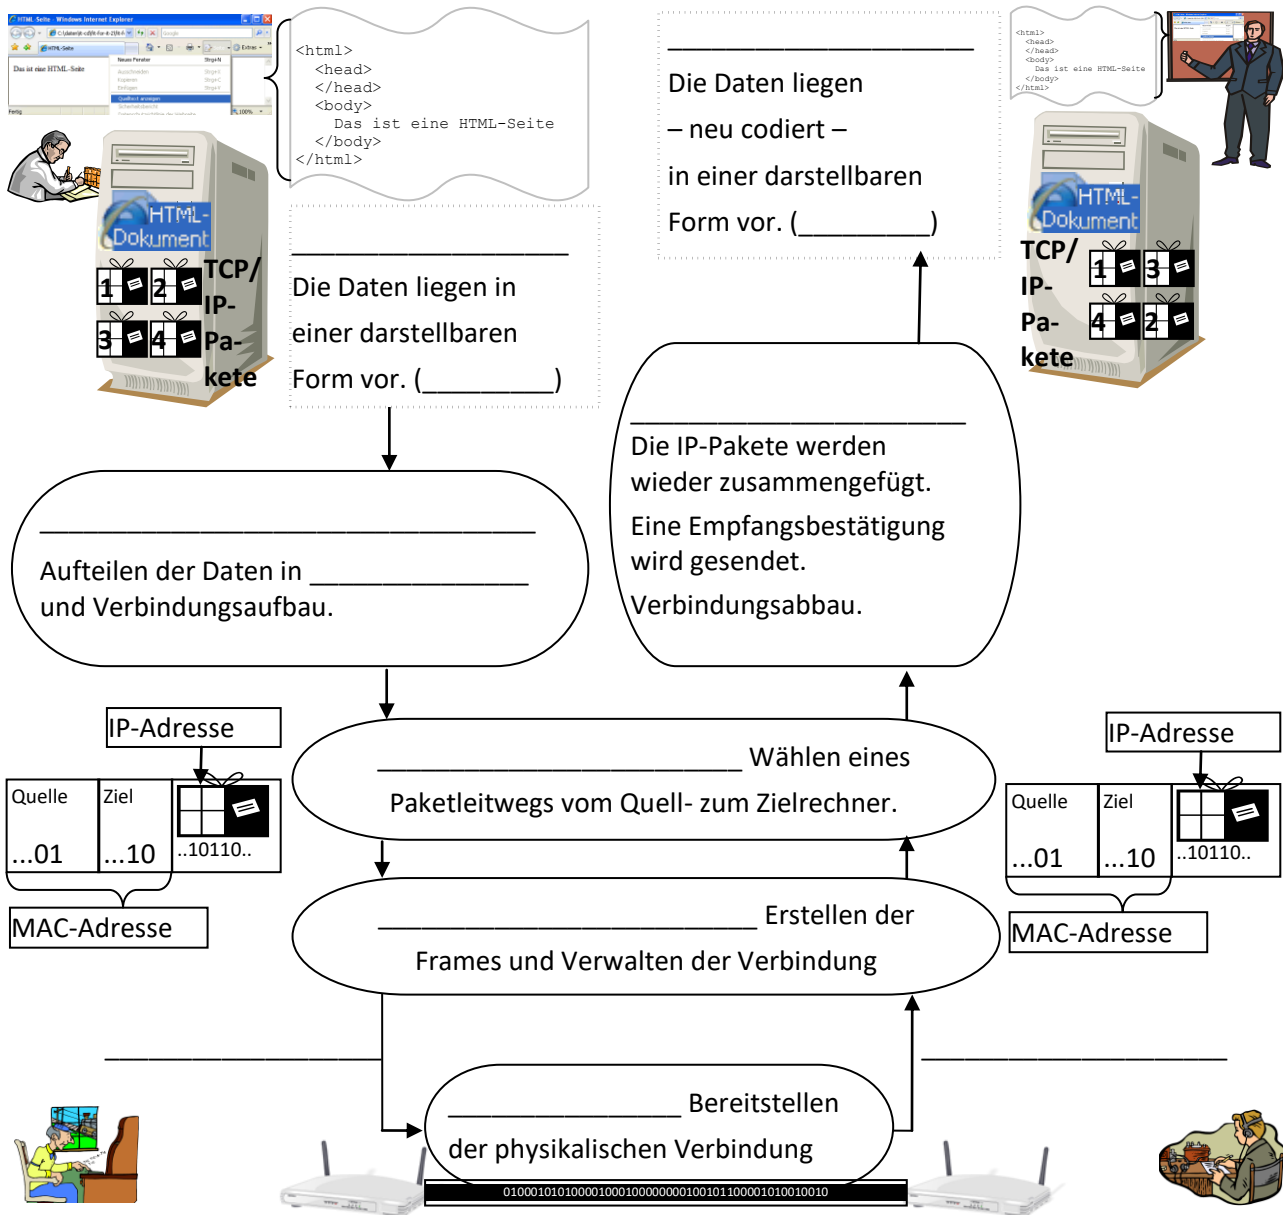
HTML-Seite - Windows Internet Explorer

Das ist eine HTML-Seite

<html>
<head>
</head>
<body>
Das ist eine HTML-Seite
</body>
</html>

HTML-Dokument

TCP/IP-Pakete

1 2 3 4

____________________
Die Daten liegen in einer darstellbaren Form vor. (__________)

____________________
Die Daten liegen
– neu codiert –
in einer darstellbaren
Form vor. (__________)

<html>
<head>
</head>
<body>
Das ist eine HTML-Seite
</body>
</html>

HTML-Dokument

TCP/IP-Pakete

1 3 4 2

____________________
Aufteilen der Daten in ______________ und Verbindungsaufbau.

____________________
Die IP-Pakete werden wieder zusammengefügt.
Eine Empfangsbestätigung wird gesendet.
Verbindungsabbau.

IP-Adresse

| Quelle | Ziel |
|---|---|
| ...01 | ...10 |

..10110..

MAC-Adresse

____________________ Wählen eines Paketleitwegs vom Quell- zum Zielrechner.

IP-Adresse

| Quelle | Ziel |
|---|---|
| ...01 | ...10 |

..10110..

MAC-Adresse

____________________ Erstellen der Frames und Verwalten der Verbindung

____________________

____________________

______________ Bereitstellen der physikalischen Verbindung

0100010101000010001000000001001011000010100100101